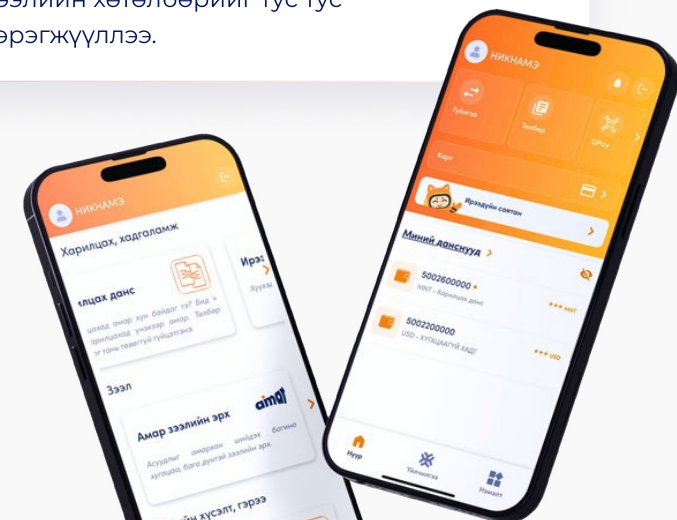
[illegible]ээлийн хөтөлбөрийг тус тус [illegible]эрэгжүүллээ.

НИКНАМЭ

Харилцах, хадгаламж

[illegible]лцах данс

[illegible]цаад амар хүн байдаг гэ? Бид ч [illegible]рилцахад үнэхээр амар. Төлбөр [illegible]г таны төвөггүй гүйцэтгэнэ.

Ирэ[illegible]

Хуука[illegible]

Зээл

Амар зээлийн эрх

aimo

Асуудалгүй амархан шийдэх багино хугацаа, бага дүнтэй зээлийн эрх.

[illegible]ийн хүсэлт, гэрээ

НИКНАМЭ

Гүйлгээ

Төлбөр

QPay

Карт

Ирээдүйн сангтан

Миний дансууд

5002600000

MNT - Харилцах данс

*** MNT

5002200000

USD - ХУГАЦААГҮЙ ХАДГ

*** USD

Нүүр

Үйлчилгээ

Нэмэлт